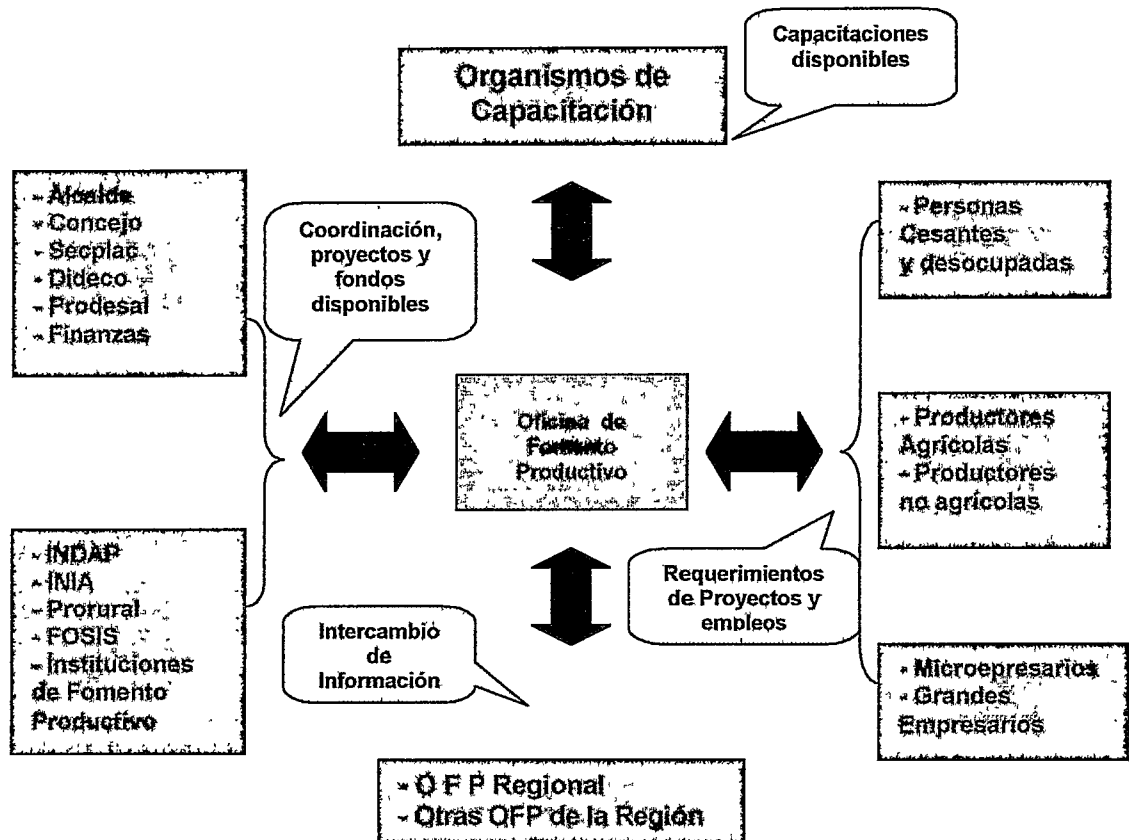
Organismos de Capacitación

Capacitaciones disponibles

- Alcalde
- Concejo
- Secplac
- Dideco
- Prodesal
- Finanzas

Coordinación, proyectos y fondos disponibles

- Personas Cesantes y desocupadas

Oficina de Fomento Productivo

- Productores Agrícolas
- Productores no agrícolas

- INDAP
- INIA
- Prorural
- FOSIS
- Instituciones de Fomento Productivo

Requerimientos de Proyectos y empleos

Intercambio de Información

- Microempresarios
- Grandes Empresarios

- O F P Regional
- Otras OFP de la Región